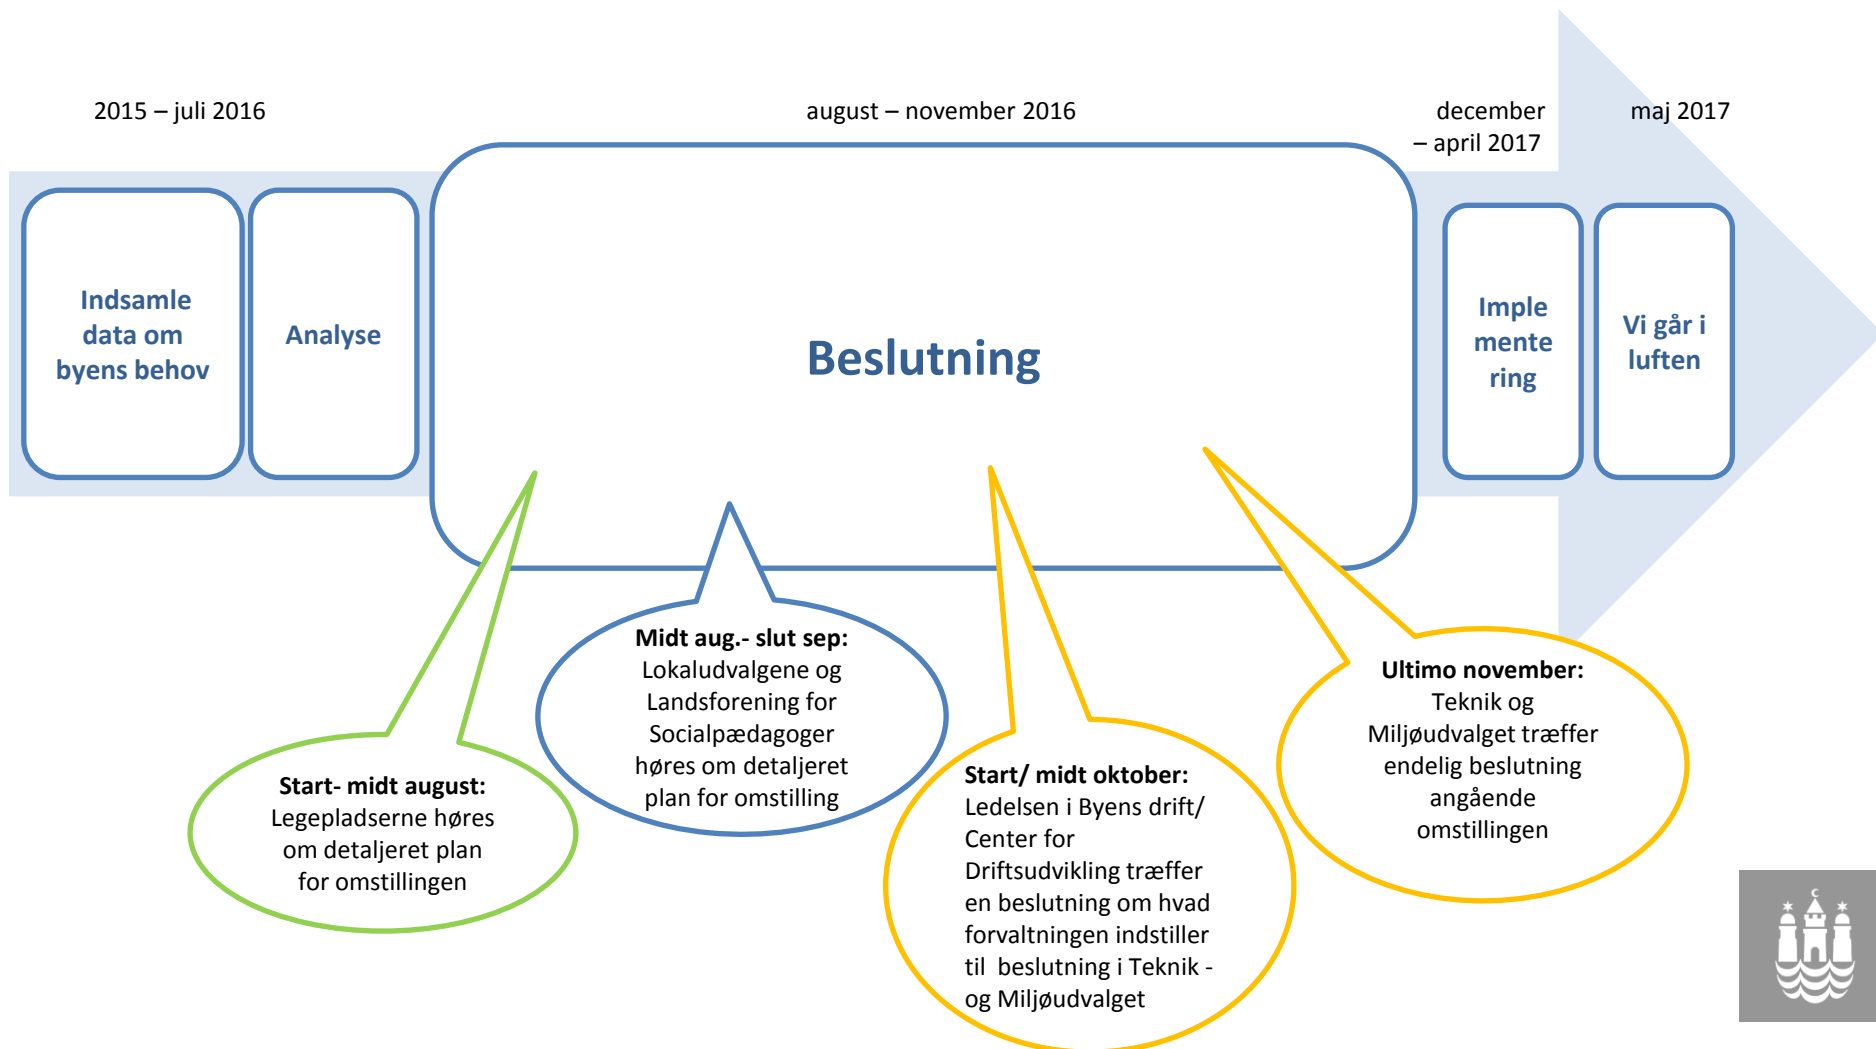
2015 – juli 2016

august – november 2016

december – april 2017

maj 2017

Indsamle data om byens behov

Analyse

Beslutning

Imple mente ring

Vi går i luften

Start- midt august: Legepladserne høres om detaljeret plan for omstillingen

Midt aug.- slut sep: Lokaludvalgene og Landsforening for Socialpædagoger høres om detaljeret plan for omstilling

Start/ midt oktober: Ledelsen i Byens drift/ Center for Driftsudvikling træffer en beslutning om hvad forvaltningen indstiller til beslutning i Teknik - og Miljøudvalget

Ultimo november: Teknik og Miljøudvalget træffer endelig beslutning angående omstillingen